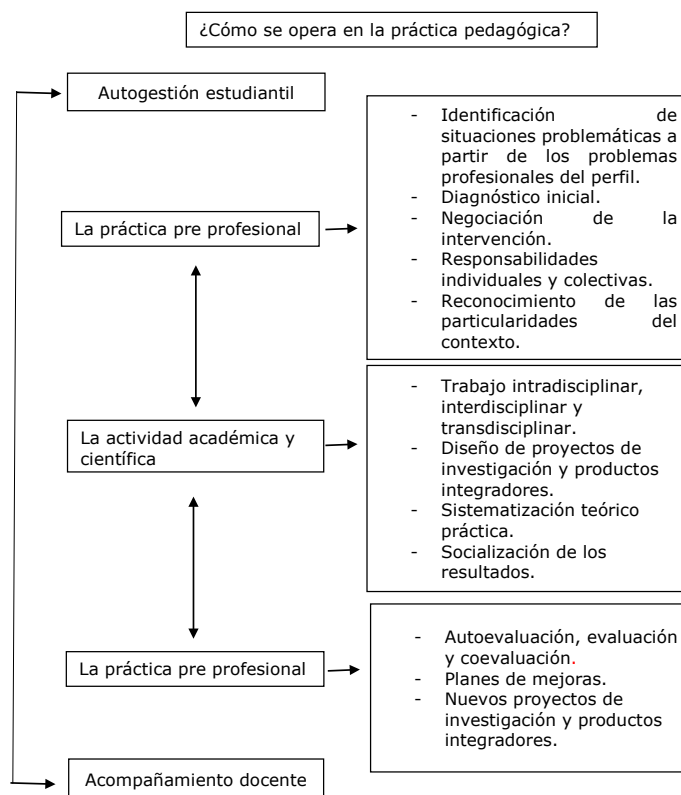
¿Cómo se opera en la práctica pedagógica?

Autogestión estudiantil

La práctica pre profesional

- Identificación de situaciones problemáticas a partir de los problemas profesionales del perfil.
- Diagnóstico inicial.
- Negociación de la intervención.
- Responsabilidades individuales y colectivas.
- Reconocimiento de las particularidades del contexto.

La actividad académica y científica

- Trabajo intradisciplinar, interdisciplinar y transdisciplinar.
- Diseño de proyectos de investigación y productos integradores.
- Sistematización teórico práctica.
- Socialización de los resultados.

La práctica pre profesional

- Autoevaluación, evaluación y coevaluación.
- Planes de mejoras.
- Nuevos proyectos de investigación y productos integradores.

Acompañamiento docente